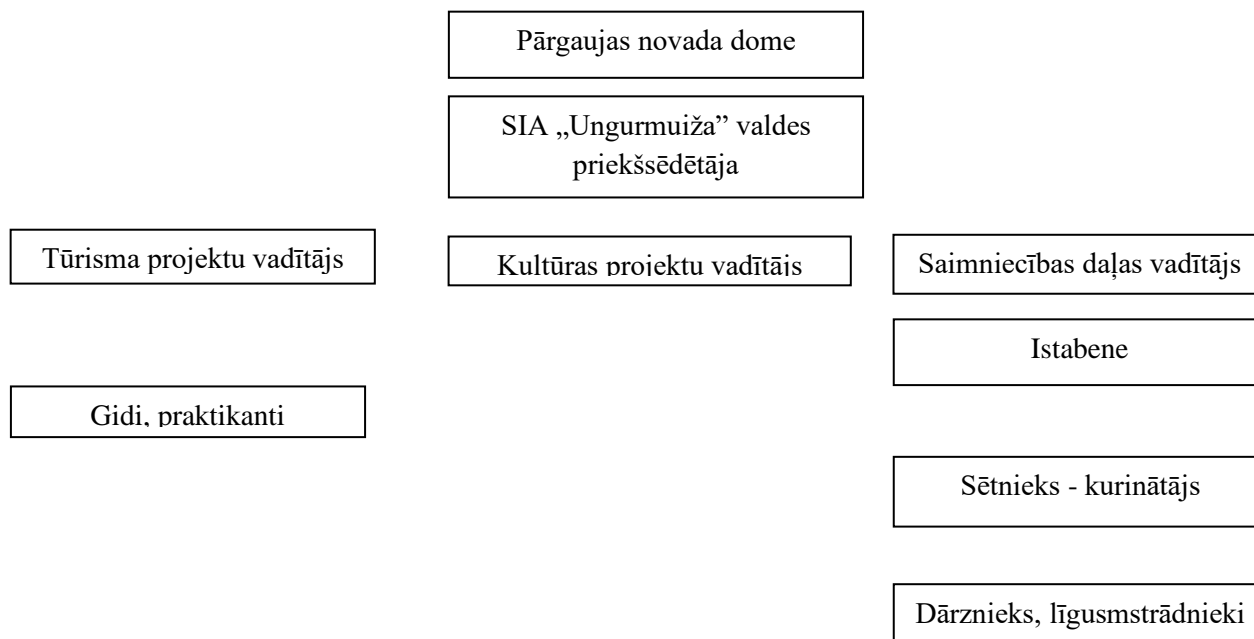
Pārgaujas novada dome

SIA „Ungurmuiža" valdes priekšsēdētāja

Tūrisma projektu vadītājs

Kultūras projektu vadītājs

Saimniecības daļas vadītājs

Istabene

Gidi, praktikanti

Sētnieks - kurinātājs

Dārznieks, līgusmstrādnieki